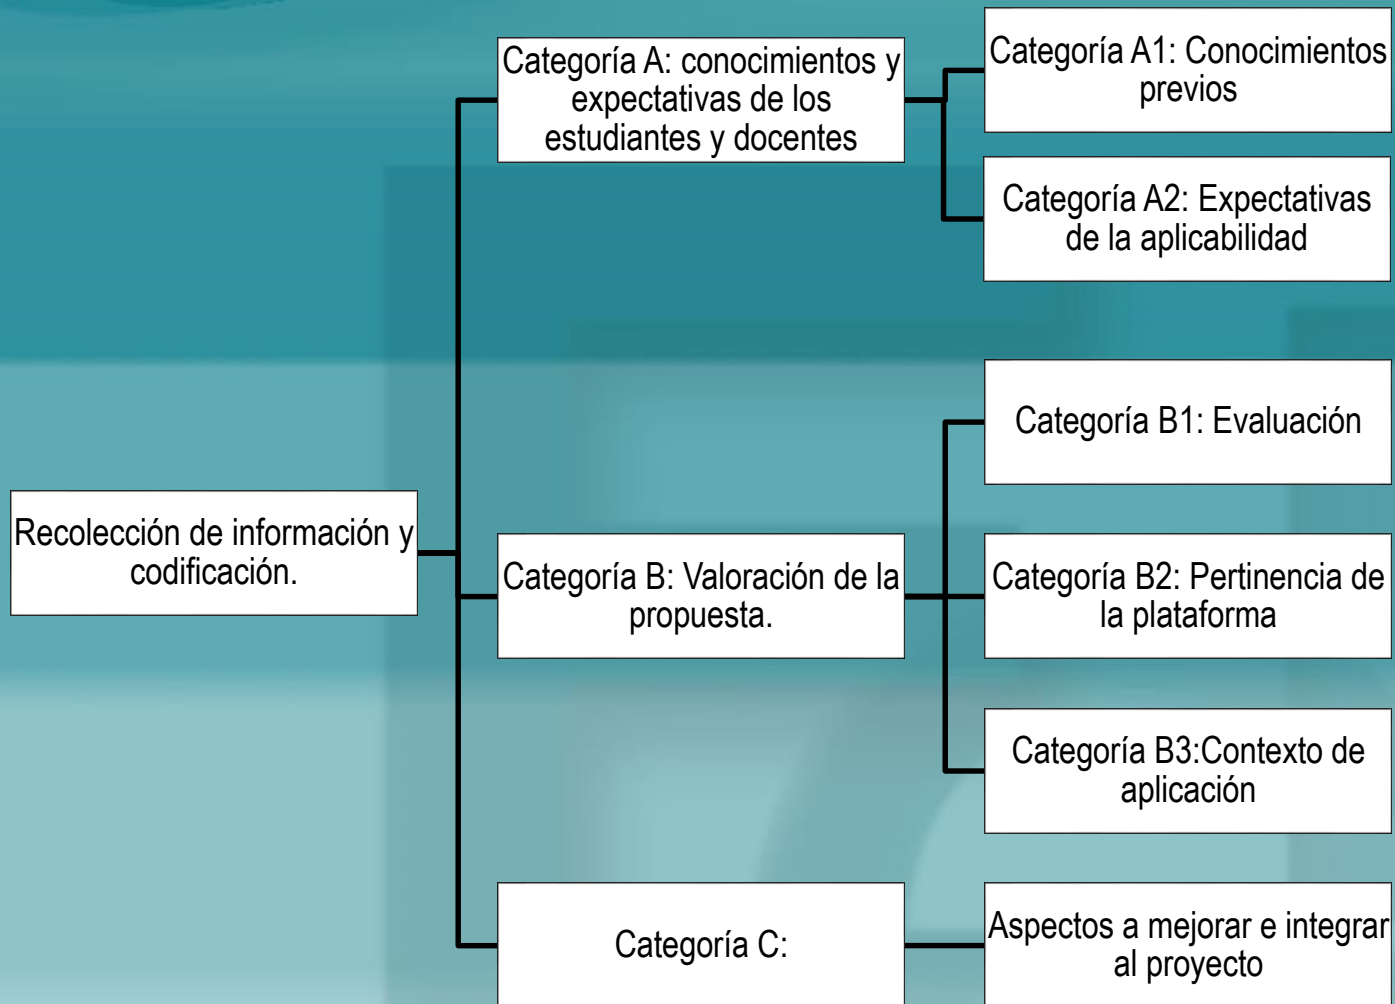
Recolección de información y codificación.

Categoría A: conocimientos y expectativas de los estudiantes y docentes

Categoría A1: Conocimientos previos

Categoría A2: Expectativas de la aplicabilidad

Categoría B: Valoración de la propuesta.

Categoría B1: Evaluación

Categoría B2: Pertinencia de la plataforma

Categoría B3:Contexto de aplicación

Categoría C:

Aspectos a mejorar e integrar al proyecto